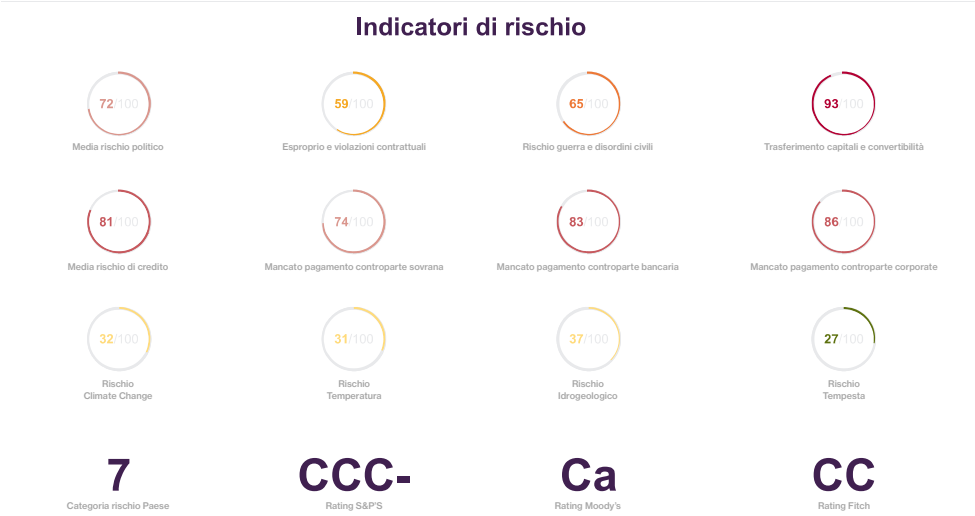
Indicatori di rischio

72/100
Media rischio politico

59/100
Esproprio e violazioni contrattuali

65/100
Rischio guerra e disordini civili

93/100
Trasferimento capitali e convertibilità

81/100
Media rischio di credito

74/100
Mancato pagamento controparte sovrana

83/100
Mancato pagamento controparte bancaria

86/100
Mancato pagamento controparte corporate

32/100
Rischio Climate Change

31/100
Rischio Temperatura

37/100
Rischio Idrogeologico

27/100
Rischio Tempesta

7
Categoria rischio Paese

CCC-
Rating S&P'S

Ca
Rating Moody's

CC
Rating Fitch